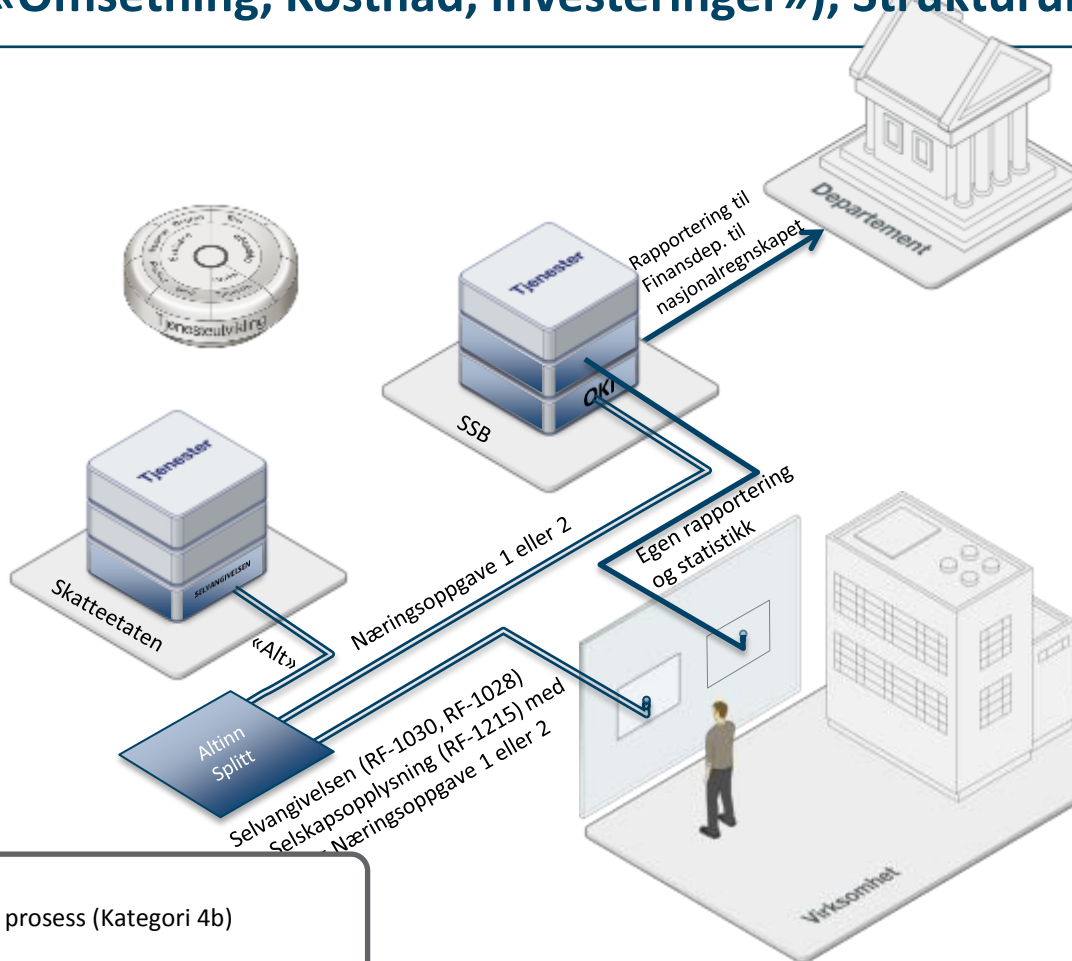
«Omsetning, Kostnad, Investeringer»), Struktur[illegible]

Departement

Rapportering til Finansdep. til nasjonalregnskapet

Tjenester

QKI

SSB

Tjenesteutvikling

Tjenester

SELVANGIVELSEN

Skatteetaten

«Alt»

Næringsoppgave 1 eller 2

Egen rapportering og statistikk

Altinn Splitt

Selvangivelsen (RF-1030, RF-1028)
Selskapsopplysning (RF-1215) med
Næringsoppgave 1 eller 2

Virksomhet

prosess (Kategori 4b)